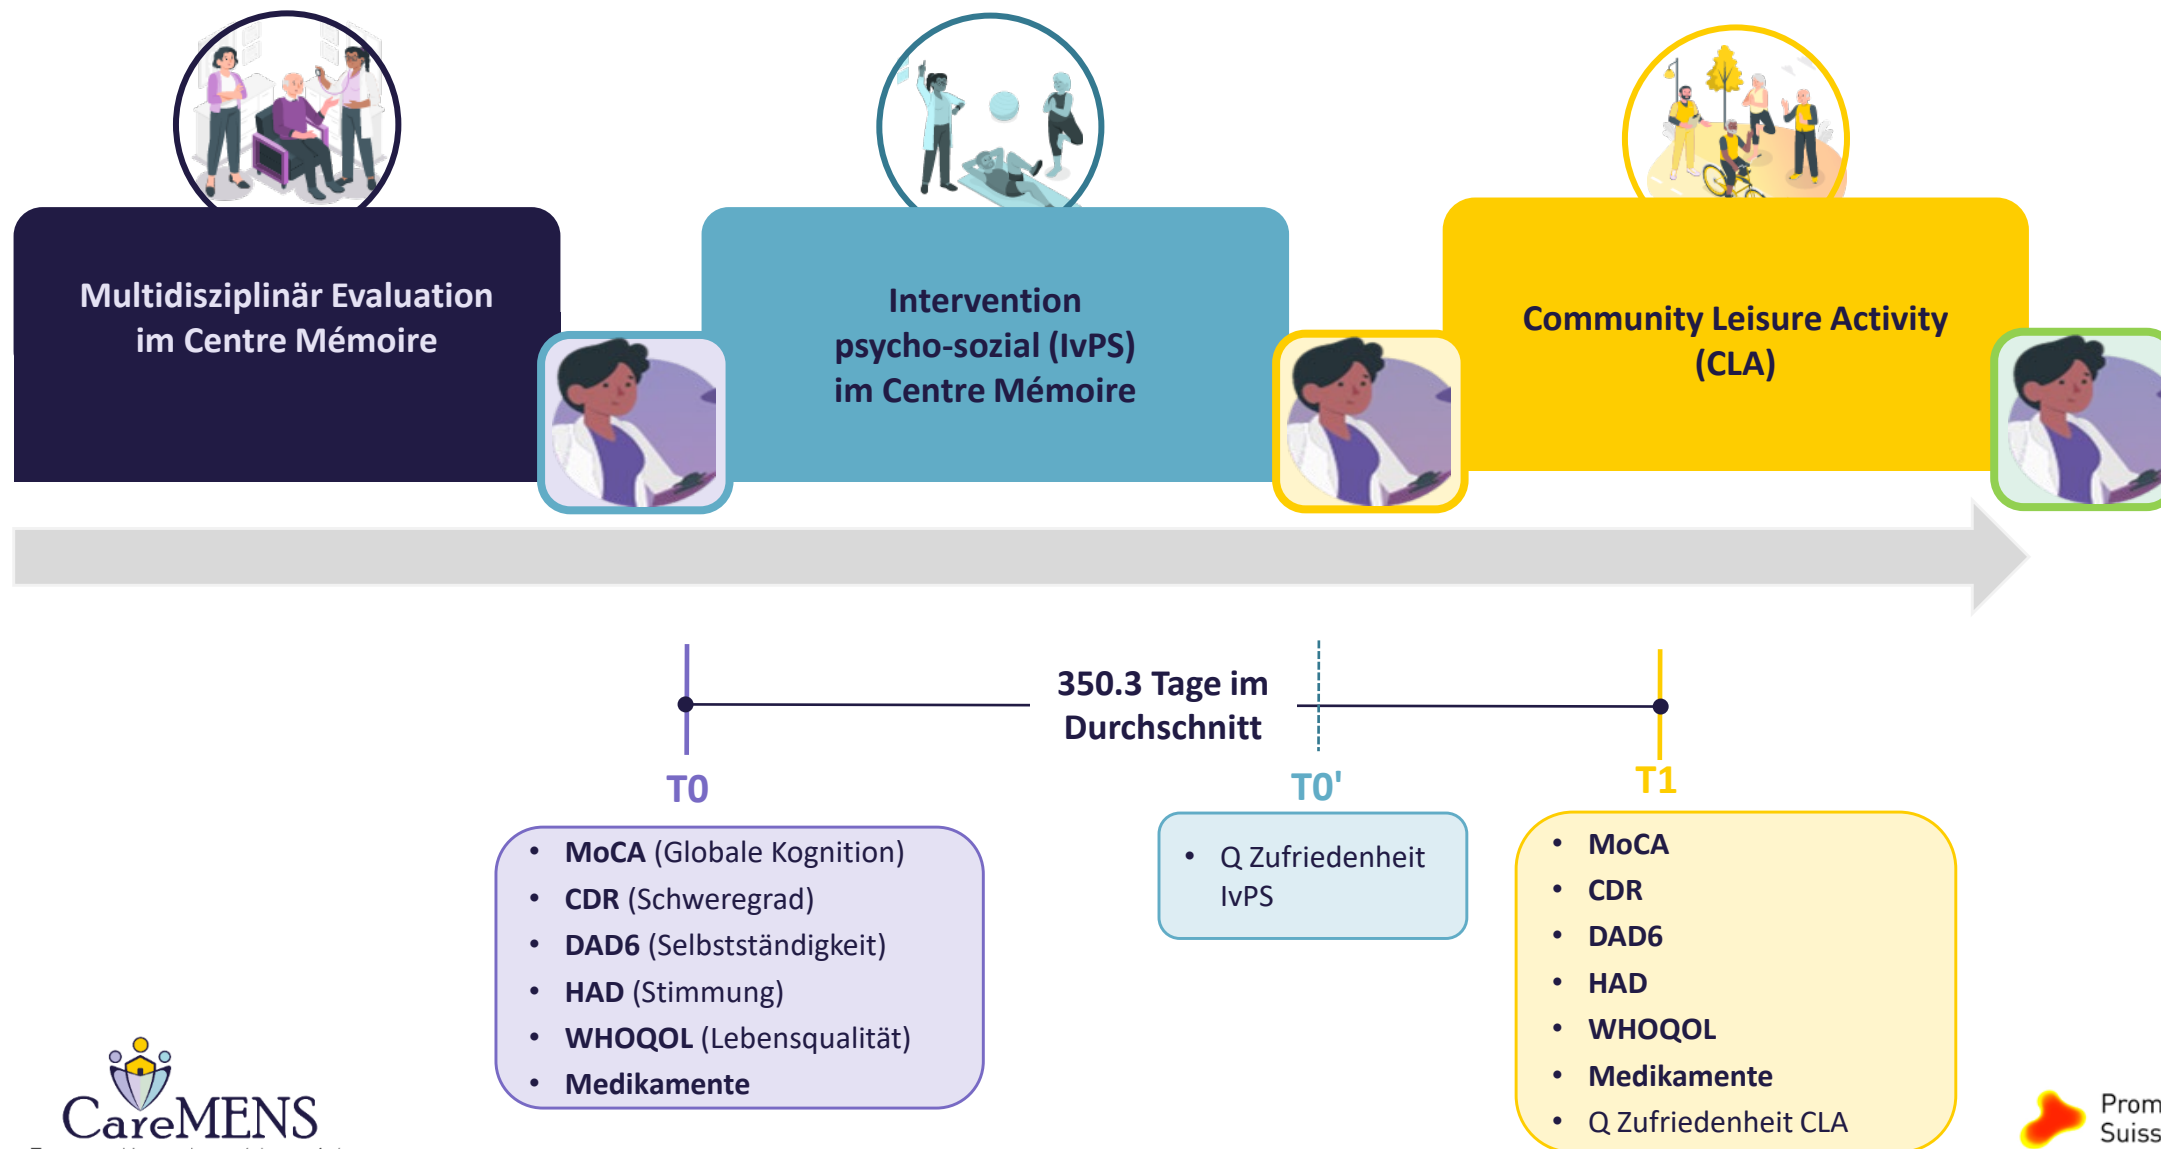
Multidisziplinär Evaluation im Centre Mémoire

Intervention psycho-sozial (IvPS) im Centre Mémoire

Community Leisure Activity (CLA)

350.3 Tage im Durchschnitt

T0

T0'

T1

- **MoCA** (Globale Kognition)
- **CDR** (Schweregrad)
- **DAD6** (Selbstständigkeit)
- **HAD** (Stimmung)
- **WHOQOL** (Lebensqualität)
- **Medikamente**

- Q Zufriedenheit IvPS

- **MoCA**
- **CDR**
- **DAD6**
- **HAD**
- **WHOQOL**
- **Medikamente**
- Q Zufriedenheit CLA

CareMENS

Prom
Suiss